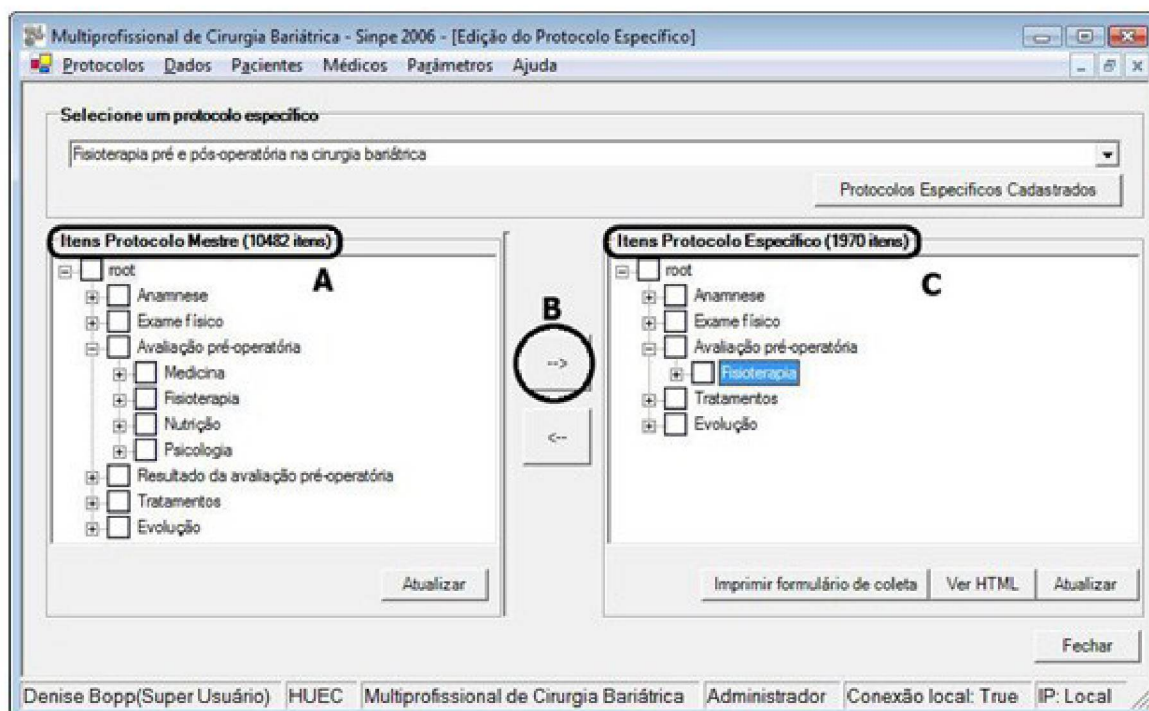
Multiprofissional de Cirurgia Bariátrica - Sinpe 2006 - [Edição do Protocolo Específico]

Protocolos Dados Pacientes Médicos Parâmetros Ajuda

Selecione um protocolo específico

Fisioterapia pré e pós-operatória na cirurgia bariátrica

Protocolos Especificos Cadastrados

Itens Protocolo Mestre (10482 itens)

A

root
Anamnese
Exame físico
Avaliação pré-operatória
Medicina
Fisioterapia
Nutrição
Psicologia
Resultado da avaliação pré-operatória
Tratamentos
Evolução

Atualizar

B

-->

<--

Itens Protocolo Específico (1970 itens)

C

root
Anamnese
Exame físico
Avaliação pré-operatória
Fisioterapia
Tratamentos
Evolução

Imprimir formulário de coleta
Ver HTML
Atualizar

Fechar

Denise Bopp(Super Usuário) | HUEC | Multiprofissional de Cirurgia Bariátrica | Administrador | Conexão local: True | IP: Local